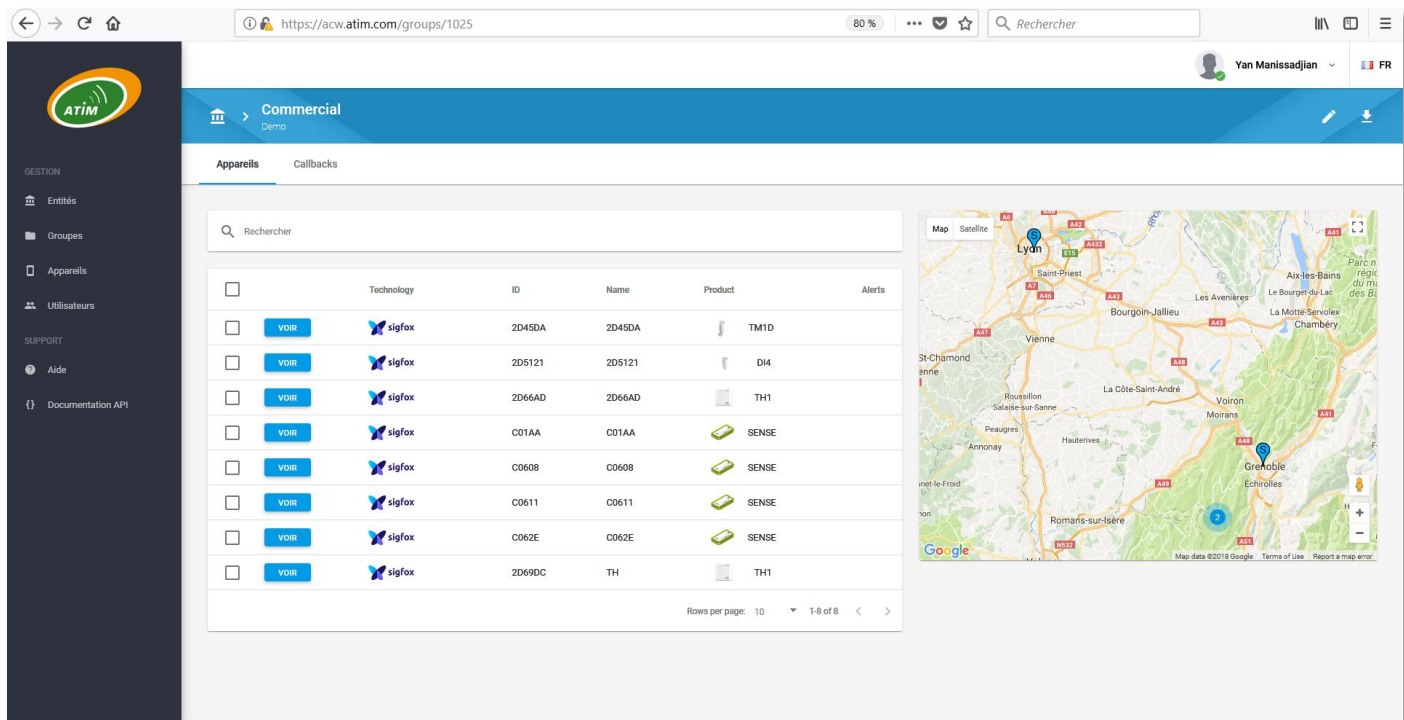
https://acw.atim.com/groups/1025

80 %

Rechercher

ATIM

Yan Manissadjian

FR

GESTION

Entités

Groupes

Appareils

Utilisateurs

SUPPORT

Aide

{} Documentation API

Commercial
Demo

Appareils

Callbacks

Rechercher

| | | Technology | ID | Name | Product | Alerts |
|---|---|---|---|---|---|---|
| | VOIR | sigfox | 2D45DA | 2D45DA | TM1D | |
| | VOIR | sigfox | 2D5121 | 2D5121 | DI4 | |
| | VOIR | sigfox | 2D66AD | 2D66AD | TH1 | |
| | VOIR | sigfox | C01AA | C01AA | SENSE | |
| | VOIR | sigfox | C0608 | C0608 | SENSE | |
| | VOIR | sigfox | C0611 | C0611 | SENSE | |
| | VOIR | sigfox | C062E | C062E | SENSE | |
| | VOIR | sigfox | 2D69DC | TH | TH1 | |

Rows per page: 10 1-8 of 8

Map Satellite

Lyon Saint-Priest Vienne St-Chamond Bourgoin-Jallieu Les Avenières Aix-les-Bains Le Bourget-du-Lac La Motte-Servolex Chambéry Roussillon Salaise-sur-Sanne La Côte-Saint-André Voiron Moirans Peaugres Annonay Hauterives Grenoble Échirolles Romans-sur-Isère

A6 A42 A432 E15 A7 A46 A43 A47 A48 A41 A49 A51 N532

2

Google

Map data ©2018 Google Terms of Use Report a map error